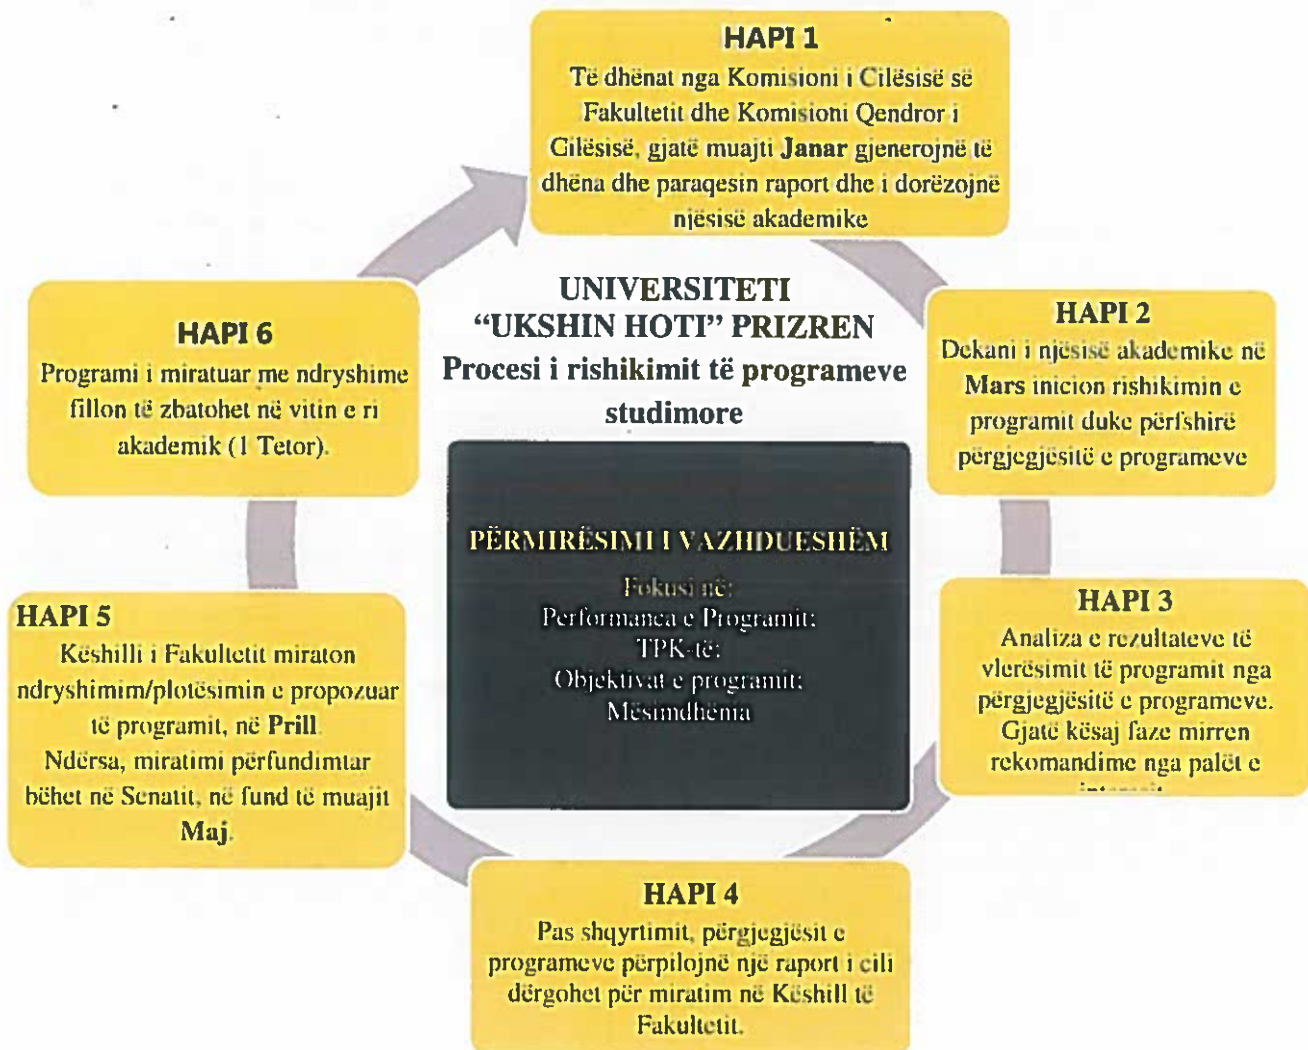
HAPI 1
Të dhënat nga Komisioni i Cilësisë së Fakultetit dhe Komisioni Qendror i Cilësisë, gjatë muajti Janar gjenerojnë të dhëna dhe paraqesin raport dhe i dorëzojnë njësisë akademike

UNIVERSITETI
"UKSHIN HOTI" PRIZREN
Procesi i rishikimit të programeve studimore

HAPI 2
Dekani i njësisë akademike në Mars inicion rishikimin e programit duke përfshirë përgjegjësitë e programeve

HAPI 6
Programi i miratuar me ndryshime fillon të zbatohet në vitin e ri akademik (1 Tetor).

PËRMIRËSIMI I VAZHDUESHËM
Fokusi në:
Performanca e Programit;
TPK-të;
Objektivat e programit;
Mësimdhënia

HAPI 3
Analiza e rezultateve të vlerësimit të programit nga përgjegjësitë e programeve. Gjatë kësaj faze mirren rekomandime nga palët e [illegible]

HAPI 5
Këshilli i Fakultetit miraton ndryshimim/plotësimin e propozuar të programit, në Prill. Ndërsa, miratimi përfundimtar bëhet në Senatit, në fund të muajit Maj.

HAPI 4
Pas shqyrtimit, përgjegjësit e programeve përpilojnë një raport i cili dërgohet për miratim në Këshill të Fakultetit.